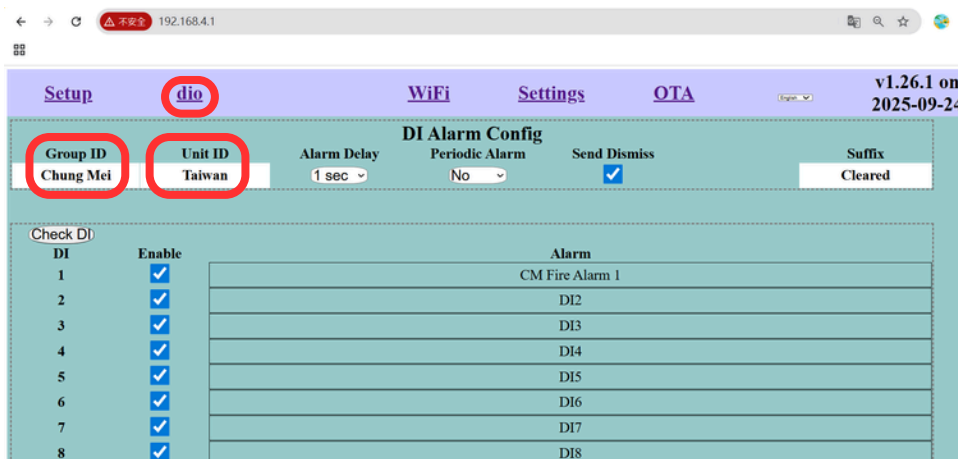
不安全 192.168.4.1

Setup dio WiFi Settings OTA English v1.26.1 on 2025-09-24

DI Alarm Config

| Group ID | Unit ID | Alarm Delay | Periodic Alarm | Send Dismiss | Suffix |
|---|---|---|---|---|---|
| Chung Mei | Taiwan | 1 sec | No | | Cleared |

Check DI

| DI | Enable | Alarm |
|---|---|---|
| 1 | | CM Fire Alarm 1 |
| 2 | | DI2 |
| 3 | | DI3 |
| 4 | | DI4 |
| 5 | | DI5 |
| 6 | | DI6 |
| 7 | | DI7 |
| 8 | | DI8 |